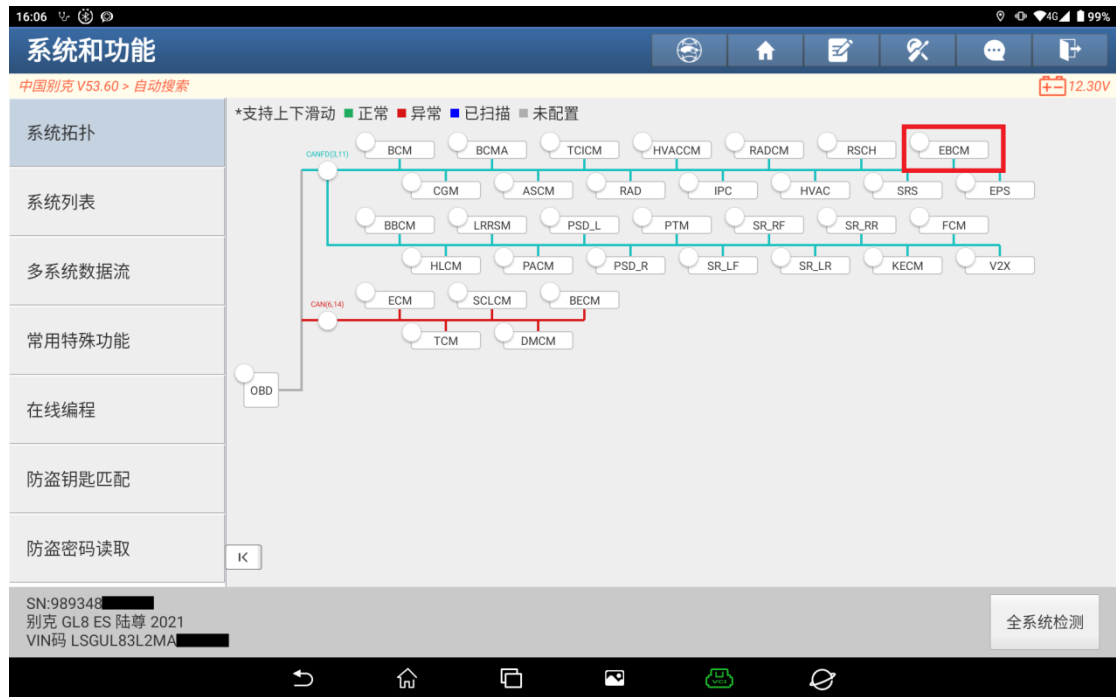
16:06 99%

系统和功能

中国别克 V53.60 > 自动搜索

12.30V

系统拓扑

系统列表

多系统数据流

常用特殊功能

在线编程

防盗钥匙匹配

防盗密码读取

*支持上下滑动 ■ 正常 ■ 异常 ■ 已扫描 ■ 未配置

CANFD(3,11)

BCM BCMA TCICM HVACCM RADCM RSCH EBCM

CGM ASCM RAD IPC HVAC SRS EPS

BBCM LRRSM PSD_L PTM SR_RF SR_RR FCM

HLCM PACM PSD_R SR_LF SR_LR KECM V2X

CAN(6,14)

ECM SCLCM BECM

TCM DMCM

OBD

K

SN:989348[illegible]
别克 GL8 ES 陆尊 2021
VIN码 LSGUL83L2MA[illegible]

全系统检测